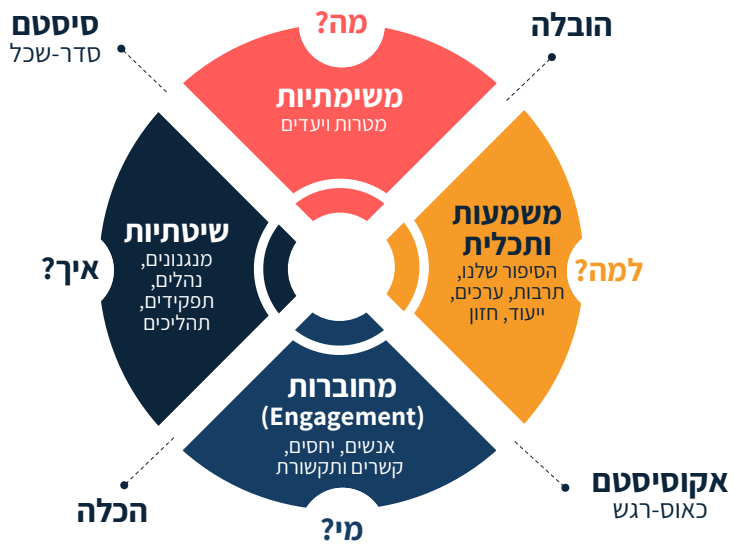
סיסטם
סדר-שכל

מה?

הובלה

משימתיות
מטרות ויעדים

שיטתיות
מנגנונים, נהלים, תפקידים, תהליכים

איך?

משמעות ותכלית
הסיפור שלנו, תרבות, ערכים, ייעוד, חזון

למה?

מחוברות
(Engagement)
אנשים, יחסים, קשרים ותקשורת

הכלה

מי?

אקוסיסטם
כאוס-רגש